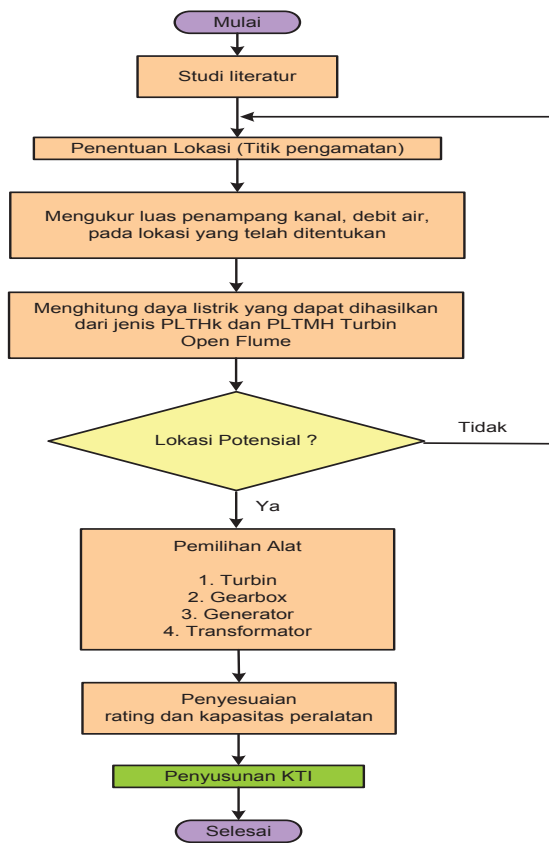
Mulai

Studi literatur

Penentuan Lokasi (Titik pengamatan)

Mengukur luas penampang kanal, debit air, pada lokasi yang telah ditentukan

Menghitung daya listrik yang dapat dihasilkan dari jenis PLTHk dan PLTMH Turbin Open Flume

Lokasi Potensial ?

Tidak

Ya

Pemilihan Alat

1. Turbin
2. Gearbox
3. Generator
4. Transformator

Penyesuaian rating dan kapasitas peralatan

Penyusunan KTI

Selesai